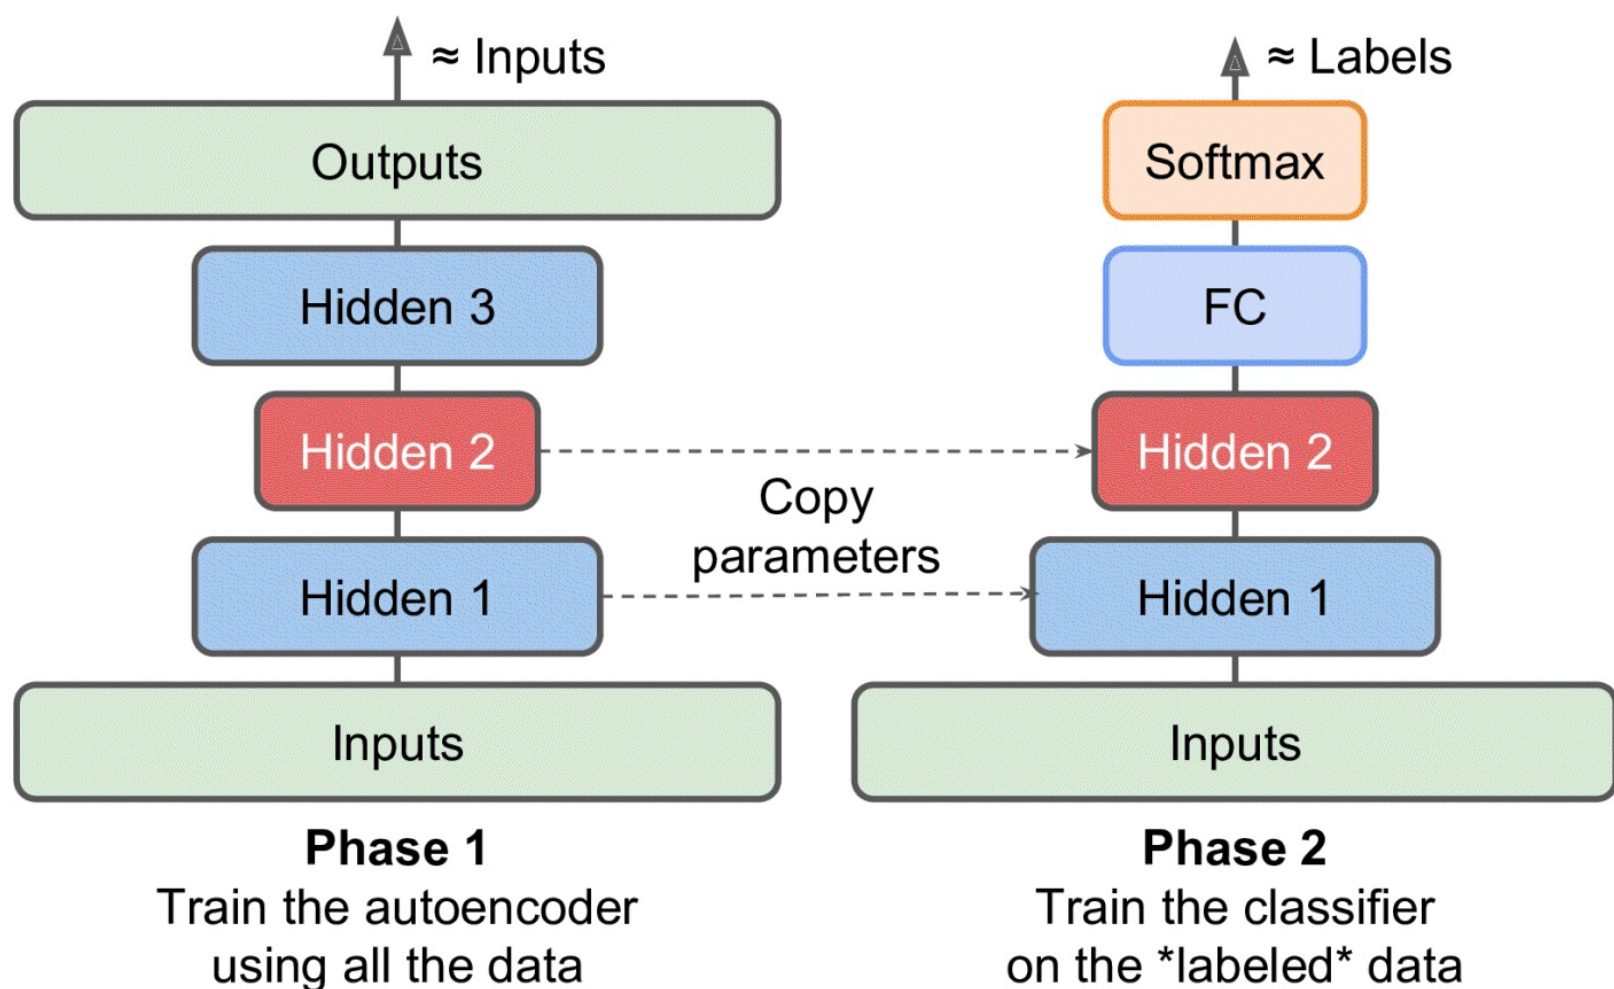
≈ Inputs

Outputs

Hidden 3

Hidden 2

Hidden 1

Inputs

Phase 1
Train the autoencoder using all the data

Copy parameters

≈ Labels

Softmax

FC

Hidden 2

Hidden 1

Inputs

Phase 2
Train the classifier on the *labeled* data